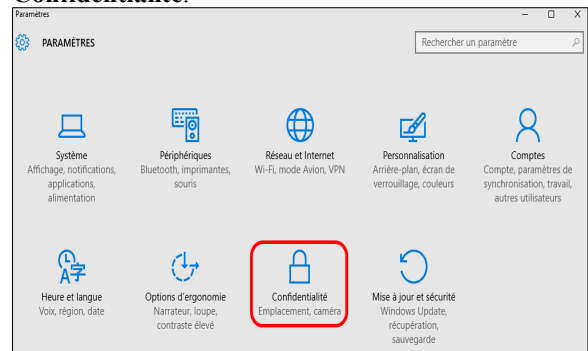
Paramètres

PARAMÈTRES

Rechercher un paramètre

Système
Affichage, notifications, applications, alimentation

Périphériques
Bluetooth, imprimantes, souris

Réseau et Internet
Wi-Fi, mode Avion, VPN

Personnalisation
Arrière-plan, écran de verrouillage, couleurs

Comptes
Compte, paramètres de synchronisation, travail, autres utilisateurs

Heure et langue
Voix, région, date

Options d'ergonomie
Narrateur, loupe, contraste élevé

Confidentialité
Emplacement, caméra

Mise à jour et sécurité
Windows Update, récupération, sauvegarde